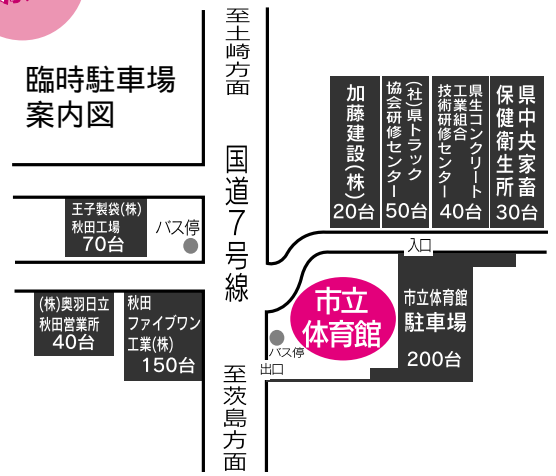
臨時駐車場
案内図

至土崎方面

国道7号線

至茨島方面

加藤建設(株)
20台

(社)県トラック協会研修センター
50台

県生コンクリート工業組合技術研修センター
40台

県中央家畜保健衛生所
30台

王子製袋(株)
秋田工場
70台

バス停

入口

(株)奥羽日立
秋田営業所
40台

秋田
ファイブワン
工業(株)
150台

市立
体育館

市立体育館
駐車場
200台

バス停
出口